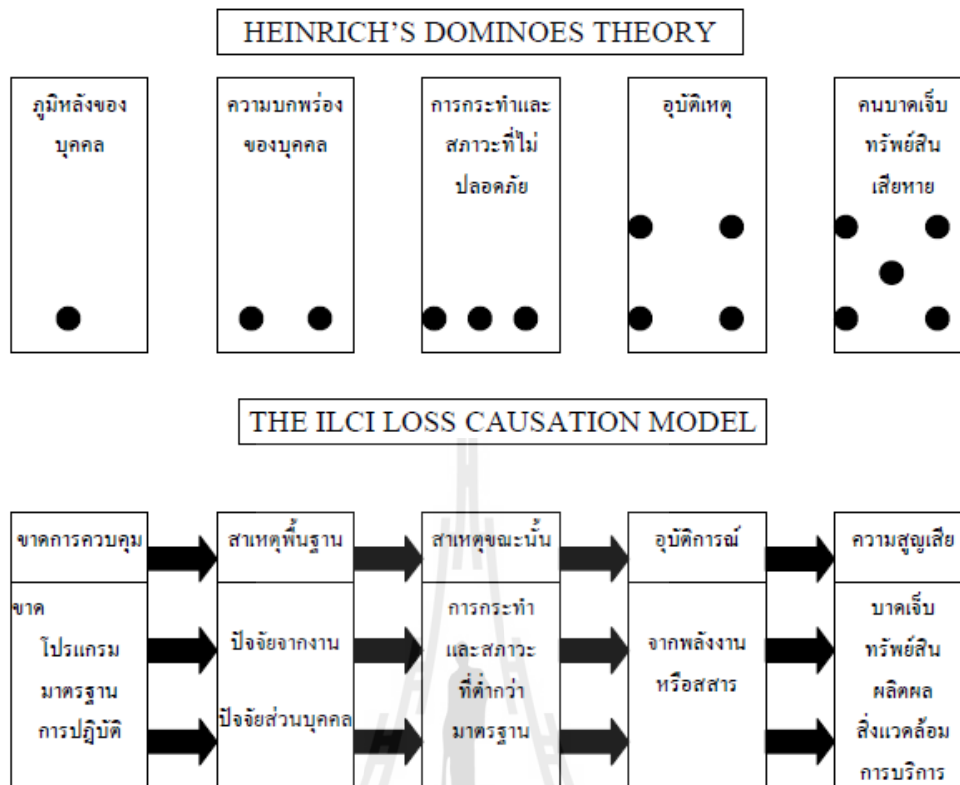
HEINRICH'S DOMINOES THEORY

ภูมิหลังของบุคคล

ความบกพร่องของบุคคล

การกระทำและสภาวะที่ไม่ปลอดภัย

อุบัติเหตุ

คนบาดเจ็บ ทรัพย์สินเสียหาย

THE ILCI LOSS CAUSATION MODEL

ขาดการควบคุม

ขาด โปรแกรม มาตรฐาน การปฏิบัติ

สาเหตุพื้นฐาน

ปัจจัยจากงาน

ปัจจัยส่วนบุคคล

สาเหตุขณะนั้น

การกระทำ และสภาวะ ที่ต่ำกว่า มาตรฐาน

อุบัติการณ์

จากพลังงาน หรือสสาร

ความสูญเสีย

บาดเจ็บ ทรัพย์สิน ผลิตผล สิ่งแวดล้อม การบริการ